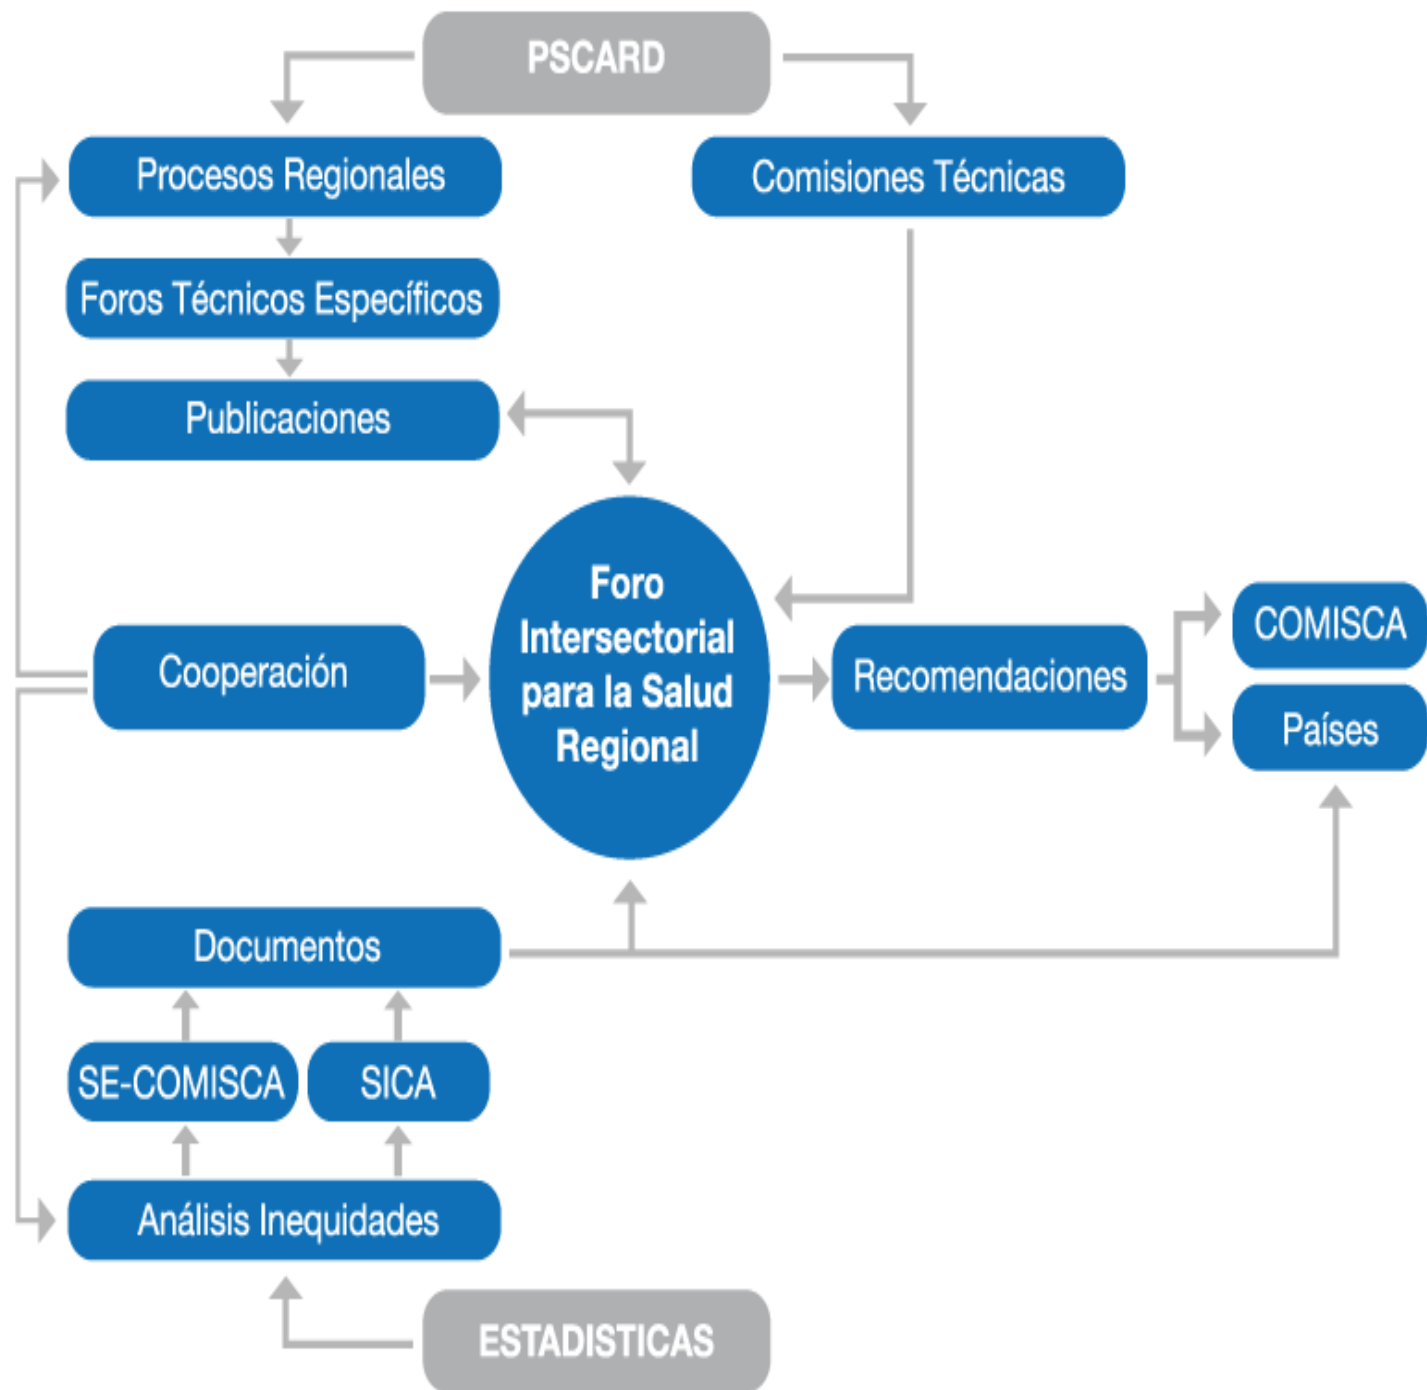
PSCARD

Procesos Regionales

Comisiones Técnicas

Foros Técnicos Específicos

Publicaciones

Cooperación

Foro Intersectorial para la Salud Regional

Recomendaciones

COMISCA

Países

Documentos

SE-COMISCA

SICA

Análisis Inequidades

ESTADISTICAS